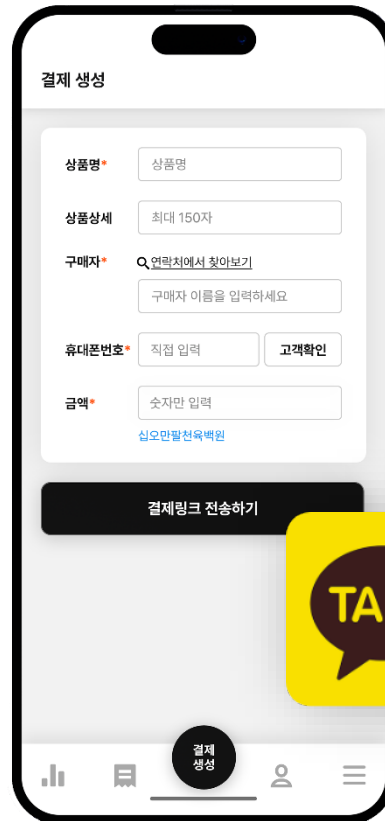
결제 생성

상품명* 상품명

상품상세 최대 150자

구매자* 연락처에서 찾아보기

구매자 이름을 입력하세요

휴대폰번호* 직접 입력 고객확인

금액* 숫자만 입력

십오만팔천육백원

결제링크 전송하기

TA

결제
생성